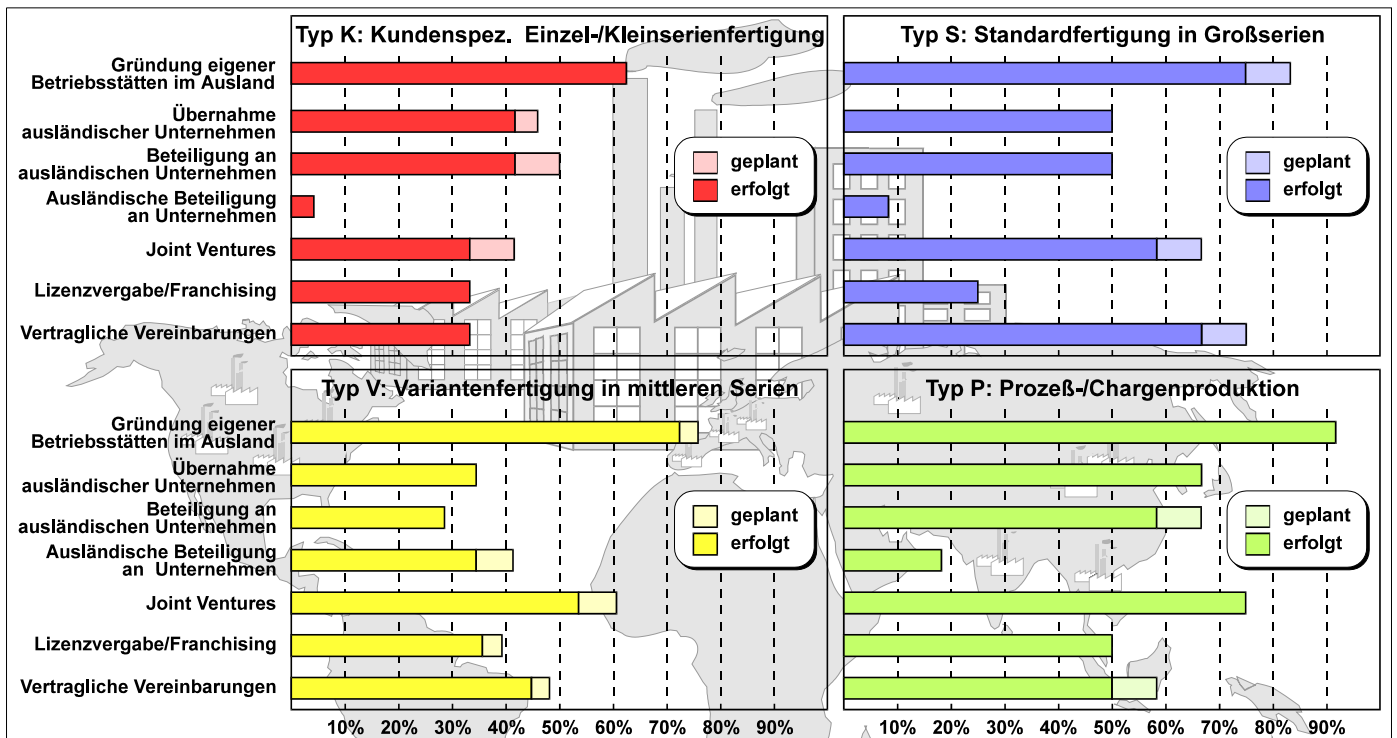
Typ K: Kundenspez. Einzel-/Kleinserienfertigung

Gründung eigener Betriebsstätten im Ausland
Übernahme ausländischer Unternehmen
Beteiligung an ausländischen Unternehmen
Ausländische Beteiligung an Unternehmen
Joint Ventures
Lizenzvergabe/Franchising
Vertragliche Vereinbarungen

geplant
erfolgt

Typ S: Standardfertigung in Großserien

geplant
erfolgt

Typ V: Variantenfertigung in mittleren Serien

Gründung eigener Betriebsstätten im Ausland
Übernahme ausländischer Unternehmen
Beteiligung an ausländischen Unternehmen
Ausländische Beteiligung an Unternehmen
Joint Ventures
Lizenzvergabe/Franchising
Vertragliche Vereinbarungen

geplant
erfolgt

10% 20% 30% 40% 50% 60% 70% 80% 90%

Typ P: Prozeß-/Chargenproduktion

geplant
erfolgt

10% 20% 30% 40% 50% 60% 70% 80% 90%